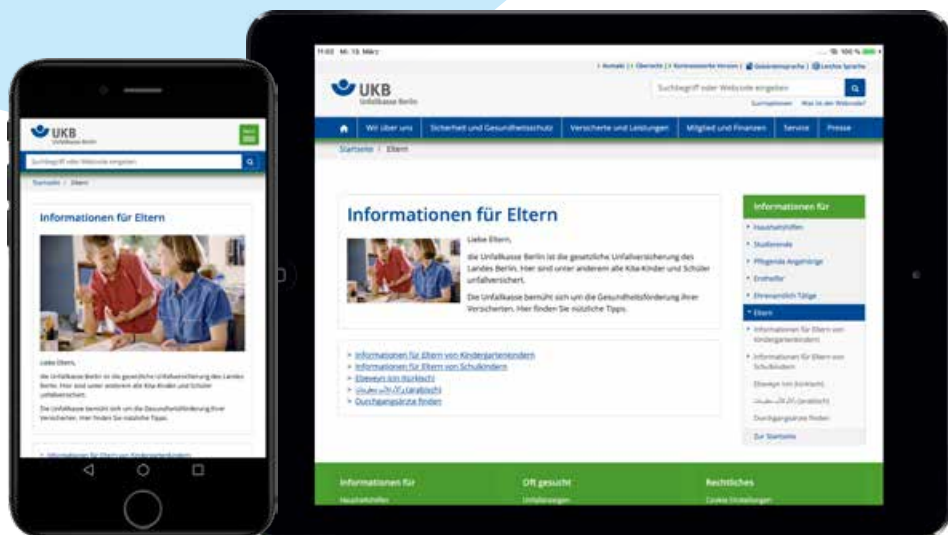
UKB
Unfallkasse Berlin

Suchbegriff oder Webcode eingeben

Startseite / Eltern

Informationen für Eltern

Liebe Eltern,

die Unfallkasse Berlin ist die gesetzliche Unfallversicherung des Landes Berlin. Hier sind unter anderem alle Kita-Kinder und Schüler unfallversichert.

Die Unfallkasse bemüht sich um die Gesundheitsförderung ihrer Versicherten. Hier finden Sie nützliche Tipps.

Informationen für Eltern von Kindergartenkindern

11:02 Mi. 13. März

100 %

Kontakt | Übersicht | Kontrastreiche Version | Gebärdensprache | Leichte Sprache

UKB
Unfallkasse Berlin

Suchbegriff oder Webcode eingeben

Suchoptionen Was ist der Webcode?

Wir über uns | Sicherheit und Gesundheitsschutz | Versicherte und Leistungen | Mitglied und Finanzen | Service | Presse

Startseite / Eltern

Informationen für Eltern

Liebe Eltern,

die Unfallkasse Berlin ist die gesetzliche Unfallversicherung des Landes Berlin. Hier sind unter anderem alle Kita-Kinder und Schüler unfallversichert.

Die Unfallkasse bemüht sich um die Gesundheitsförderung ihrer Versicherten. Hier finden Sie nützliche Tipps.

Informationen für Eltern von Kindergartenkindern
Informationen für Eltern von Schulkindern
Ebeveyn için (türkisch)
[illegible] (arabisch)
Durchgangsärzte finden

Informationen für
Haushaltshilfen
Studierende
Pflegende Angehörige
Ersthelfer
Ehrenamtlich Tätige
Eltern
Informationen für Eltern von Kindergartenkindern
Informationen für Eltern von Schulkindern
Ebeveyn için (türkisch)
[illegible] (arabisch)
Durchgangsärzte finden
Zur Startseite

Informationen für
Haushaltshilfen

Oft gesucht
Unfallanzeigen

Rechtliches
Cookie-Einstellungen